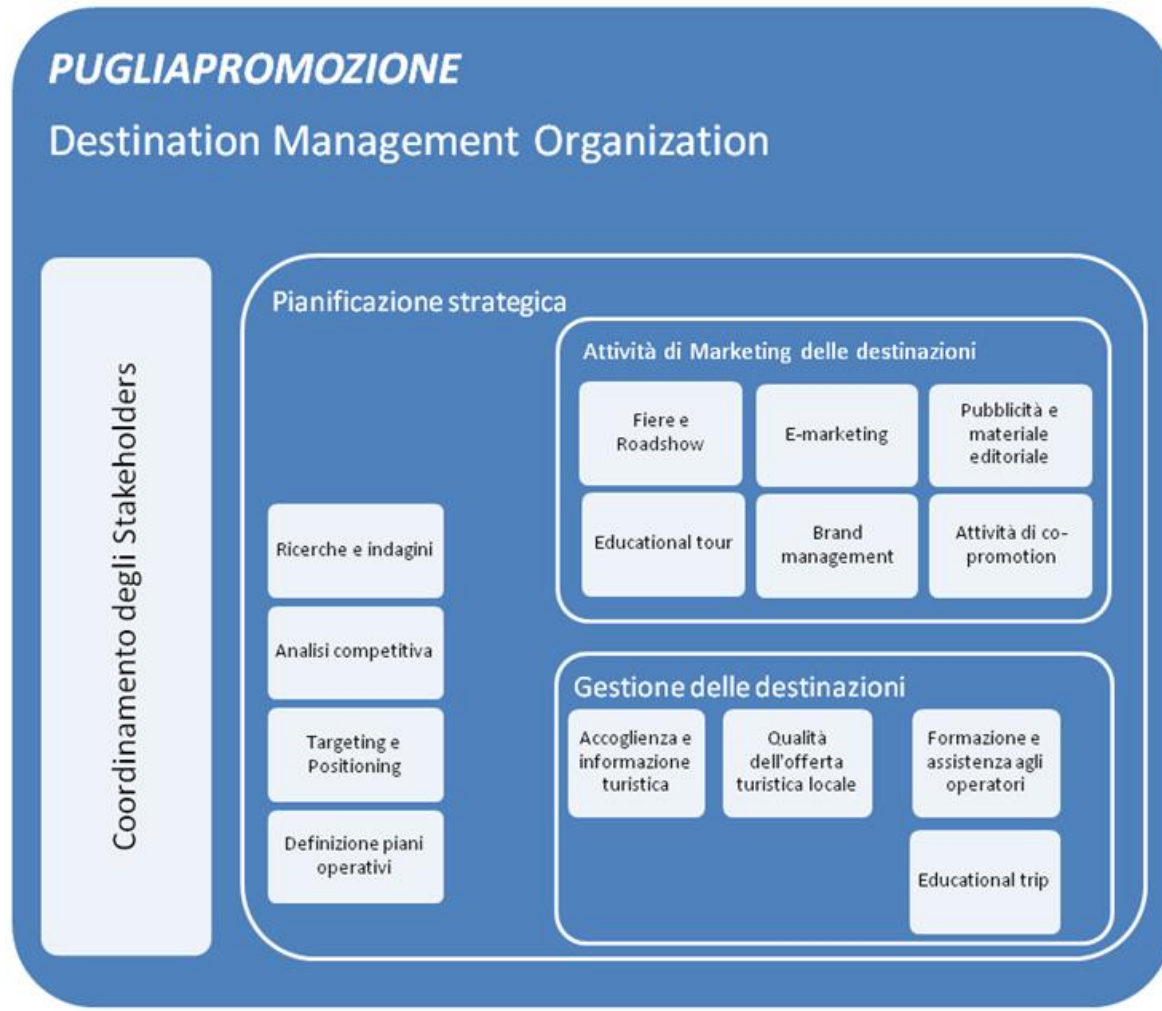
PUGLIAPROMOZIONE

Destination Management Organization

Coordinamento degli Stakeholders

Pianificazione strategica

Ricerche e indagini

Analisi competitiva

Targeting e Positioning

Definizione piani operativi

Attività di Marketing delle destinazioni

Fiere e Roadshow

E-marketing

Pubblicità e materiale editoriale

Educational tour

Brand management

Attività di co-promotion

Gestione delle destinazioni

Accoglienza e informazione turistica

Qualità dell'offerta turistica locale

Formazione e assistenza agli operatori

Educational trip